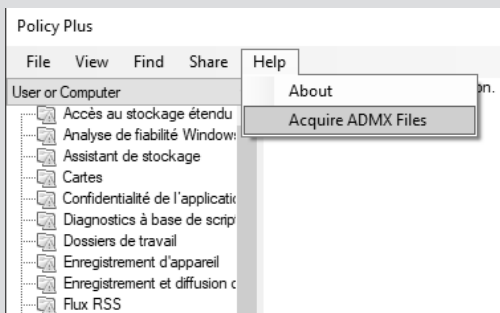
Policy Plus

File View Find Share Help

About

Acquire ADMX Files

User or Computer

on.

Accès au stockage étendu
Analyse de fiabilité Windows
Assistant de stockage
Cartes
Confidentialité de l'applicatio
Diagnostics à base de script
Dossiers de travail
Enregistrement d'appareil
Enregistrement et diffusion c
Flux RSS